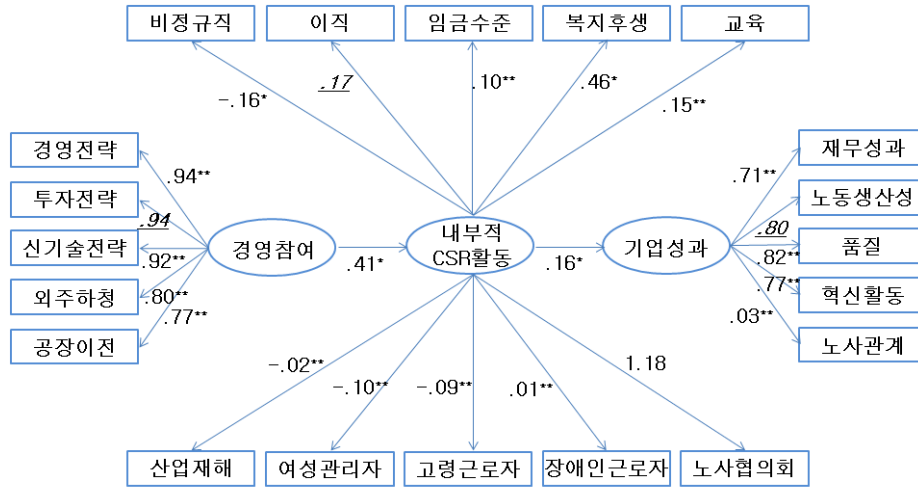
비정규직
이직
임금수준
복지후생
교육

-.16*
.17
.10**
.46*
.15**

경영전략
투자전략
신기술전략
외주하청
공장이전

.94**
.94
.92**
.80**
.77**

경영참여
.41*
내부적 CSR활동
.16*
기업성과

.71**
.80
.82**
.77**
.03**

재무성과
노동생산성
품질
혁신활동
노사관계

-.02**
-.10**
-.09**
.01**
1.18

산업재해
여성관리자
고령근로자
장애인근로자
노사협의회